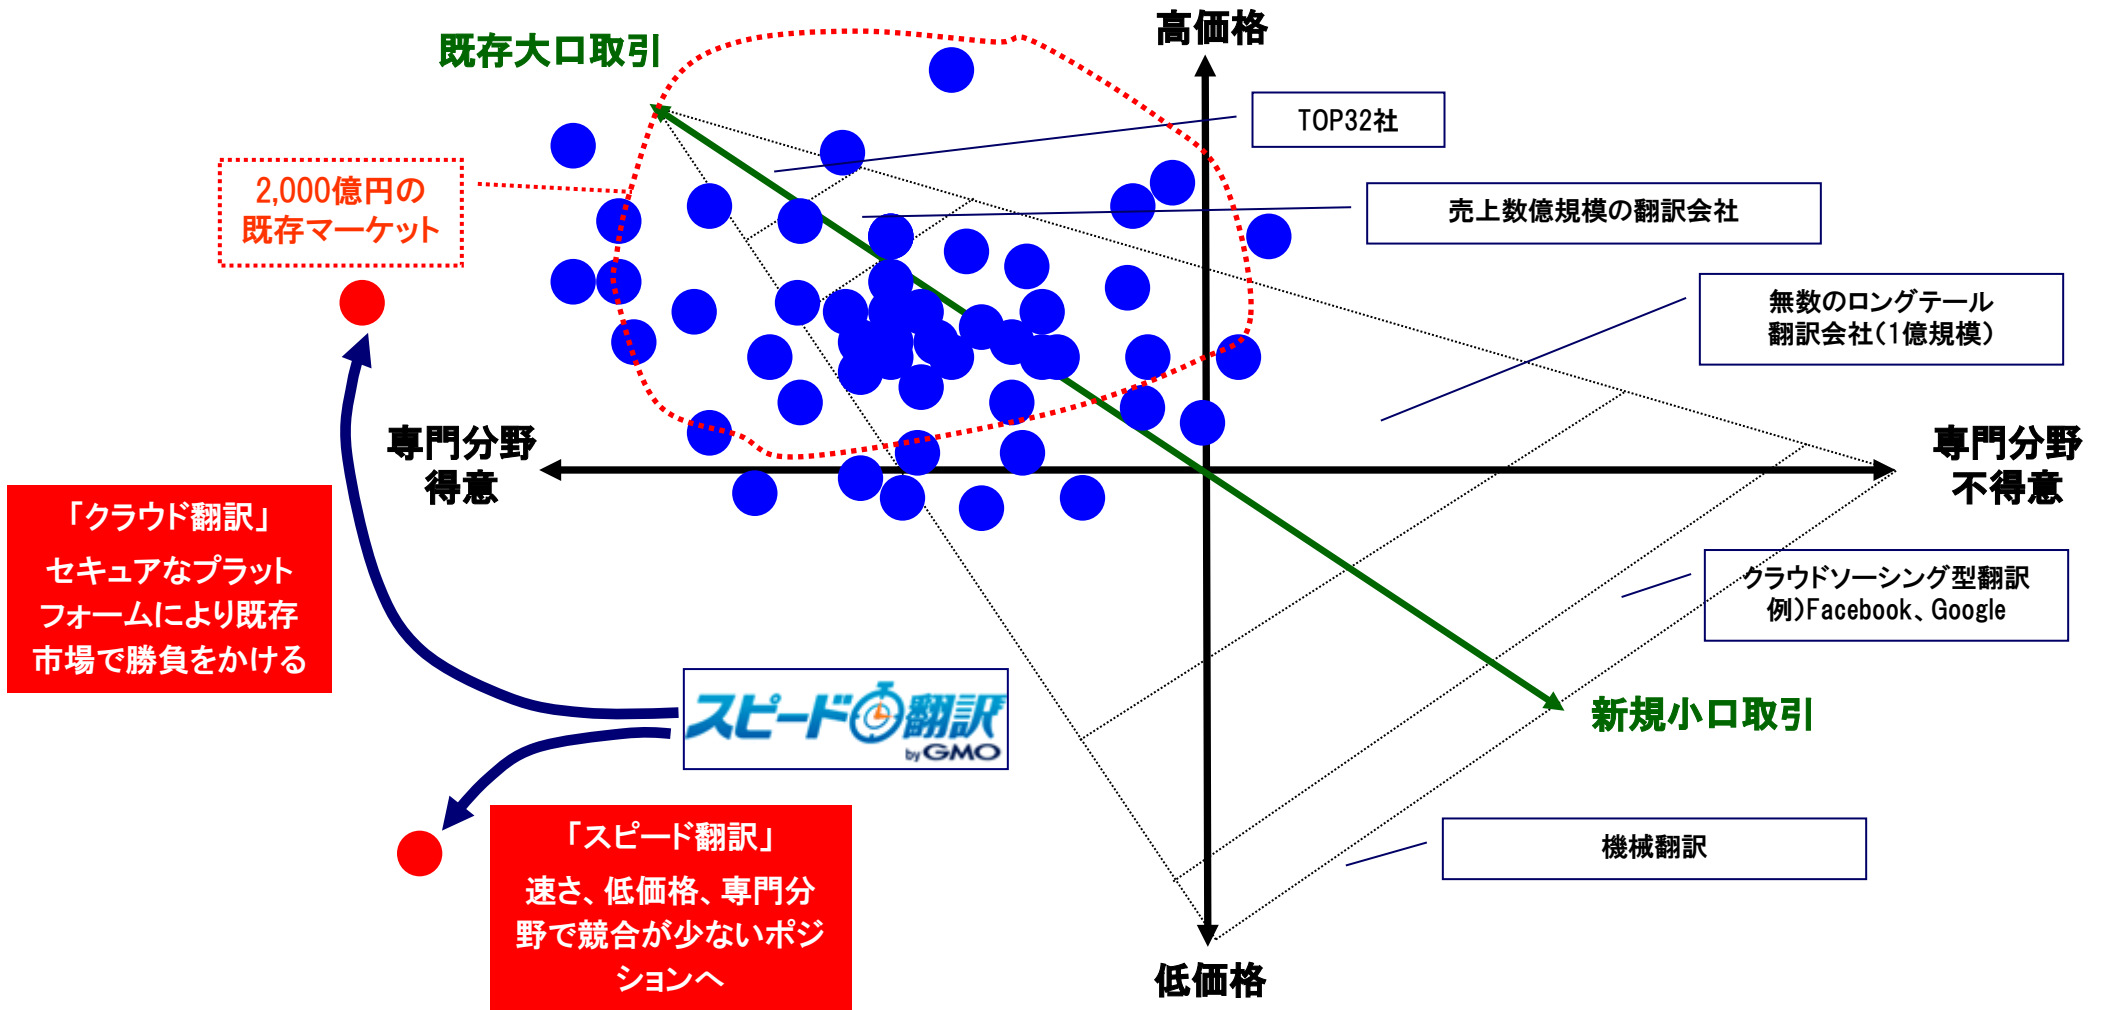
既存大口取引

高価格

TOP32社

2,000億円の
既存マーケット

売上数億規模の翻訳会社

無数のロングテール
翻訳会社(1億規模)

専門分野
得意

専門分野
不得意

「クラウド翻訳」
セキュアなプラットフォームにより既存市場で勝負をかける

クラウドソーシング型翻訳
例)Facebook、Google

スピード翻訳 by GMO

新規小口取引

「スピード翻訳」
速さ、低価格、専門分野で競合が少ないポジションへ

機械翻訳

低価格